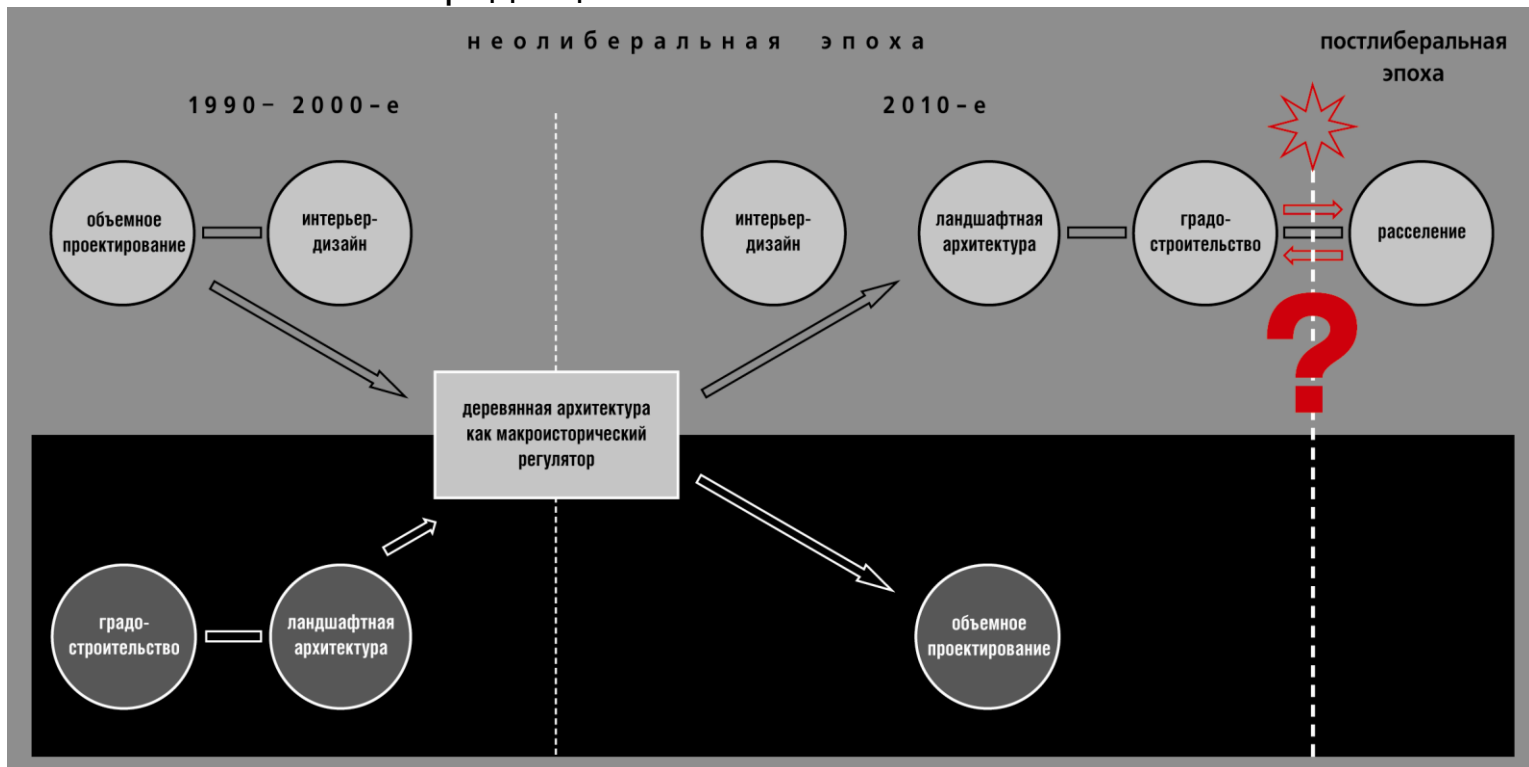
неолиберальная эпоха

постлиберальная эпоха

1990– 2000-е

2010-е

объемное проектирование

интерьер-дизайн

интерьер-дизайн

ландшафтная архитектура

градостроительство

расселение

?

деревянная архитектура как макроисторический регулятор

градостроительство

ландшафтная архитектура

объемное проектирование